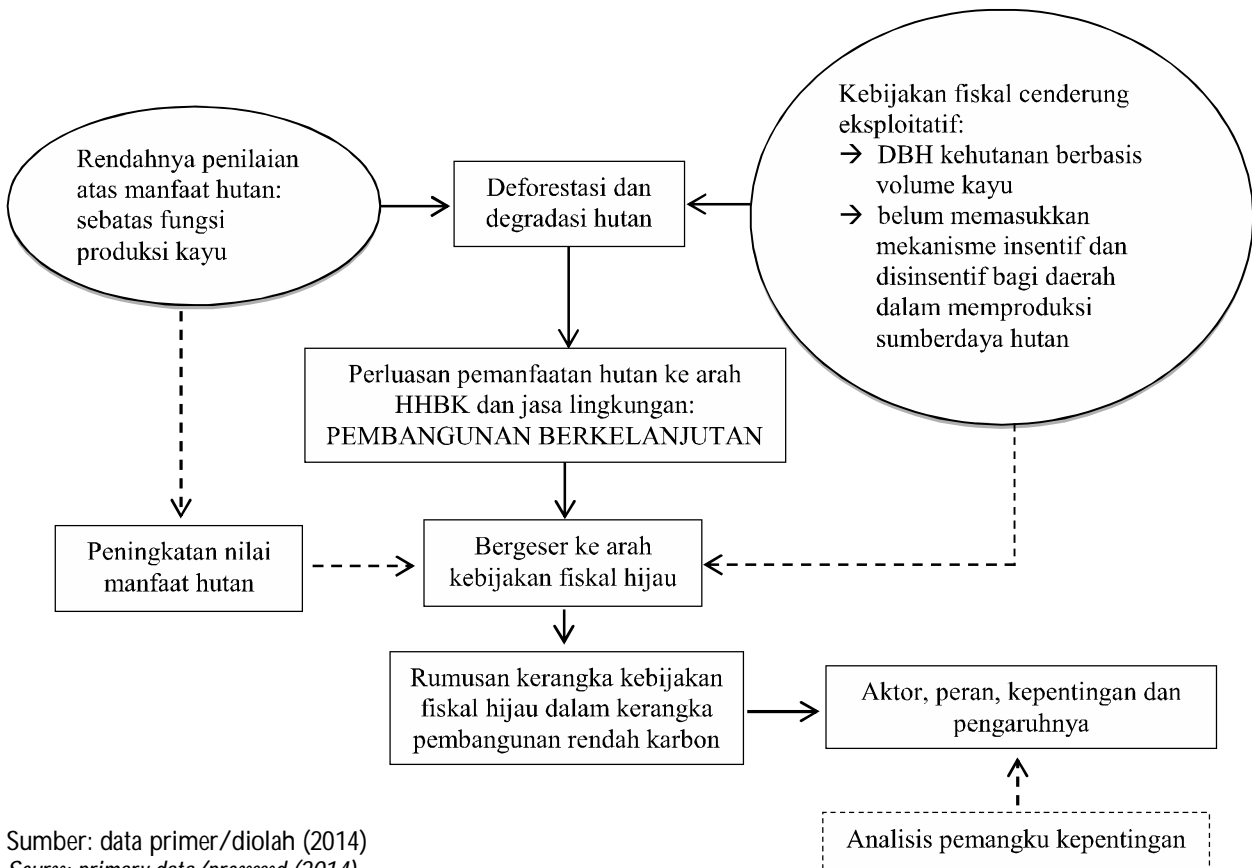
Rendahnya penilaian atas manfaat hutan: sebatas fungsi produksi kayu

Deforestasi dan degradasi hutan

Kebijakan fiskal cenderung eksploitatif:
→ DBH kehutanan berbasis volume kayu
→ belum memasukkan mekanisme insentif dan disinsentif bagi daerah dalam memproduksi sumberdaya hutan

Perluasan pemanfaatan hutan ke arah HHBK dan jasa lingkungan: PEMBANGUNAN BERKELANJUTAN

Peningkatan nilai manfaat hutan

Bergeser ke arah kebijakan fiskal hijau

Rumusan kerangka kebijakan fiskal hijau dalam kerangka pembangunan rendah karbon

Aktor, peran, kepentingan dan pengaruhnya

Analisis pemangku kepentingan

Sumber: data primer/diolah (2014)
Source: primary data/processed (2014)